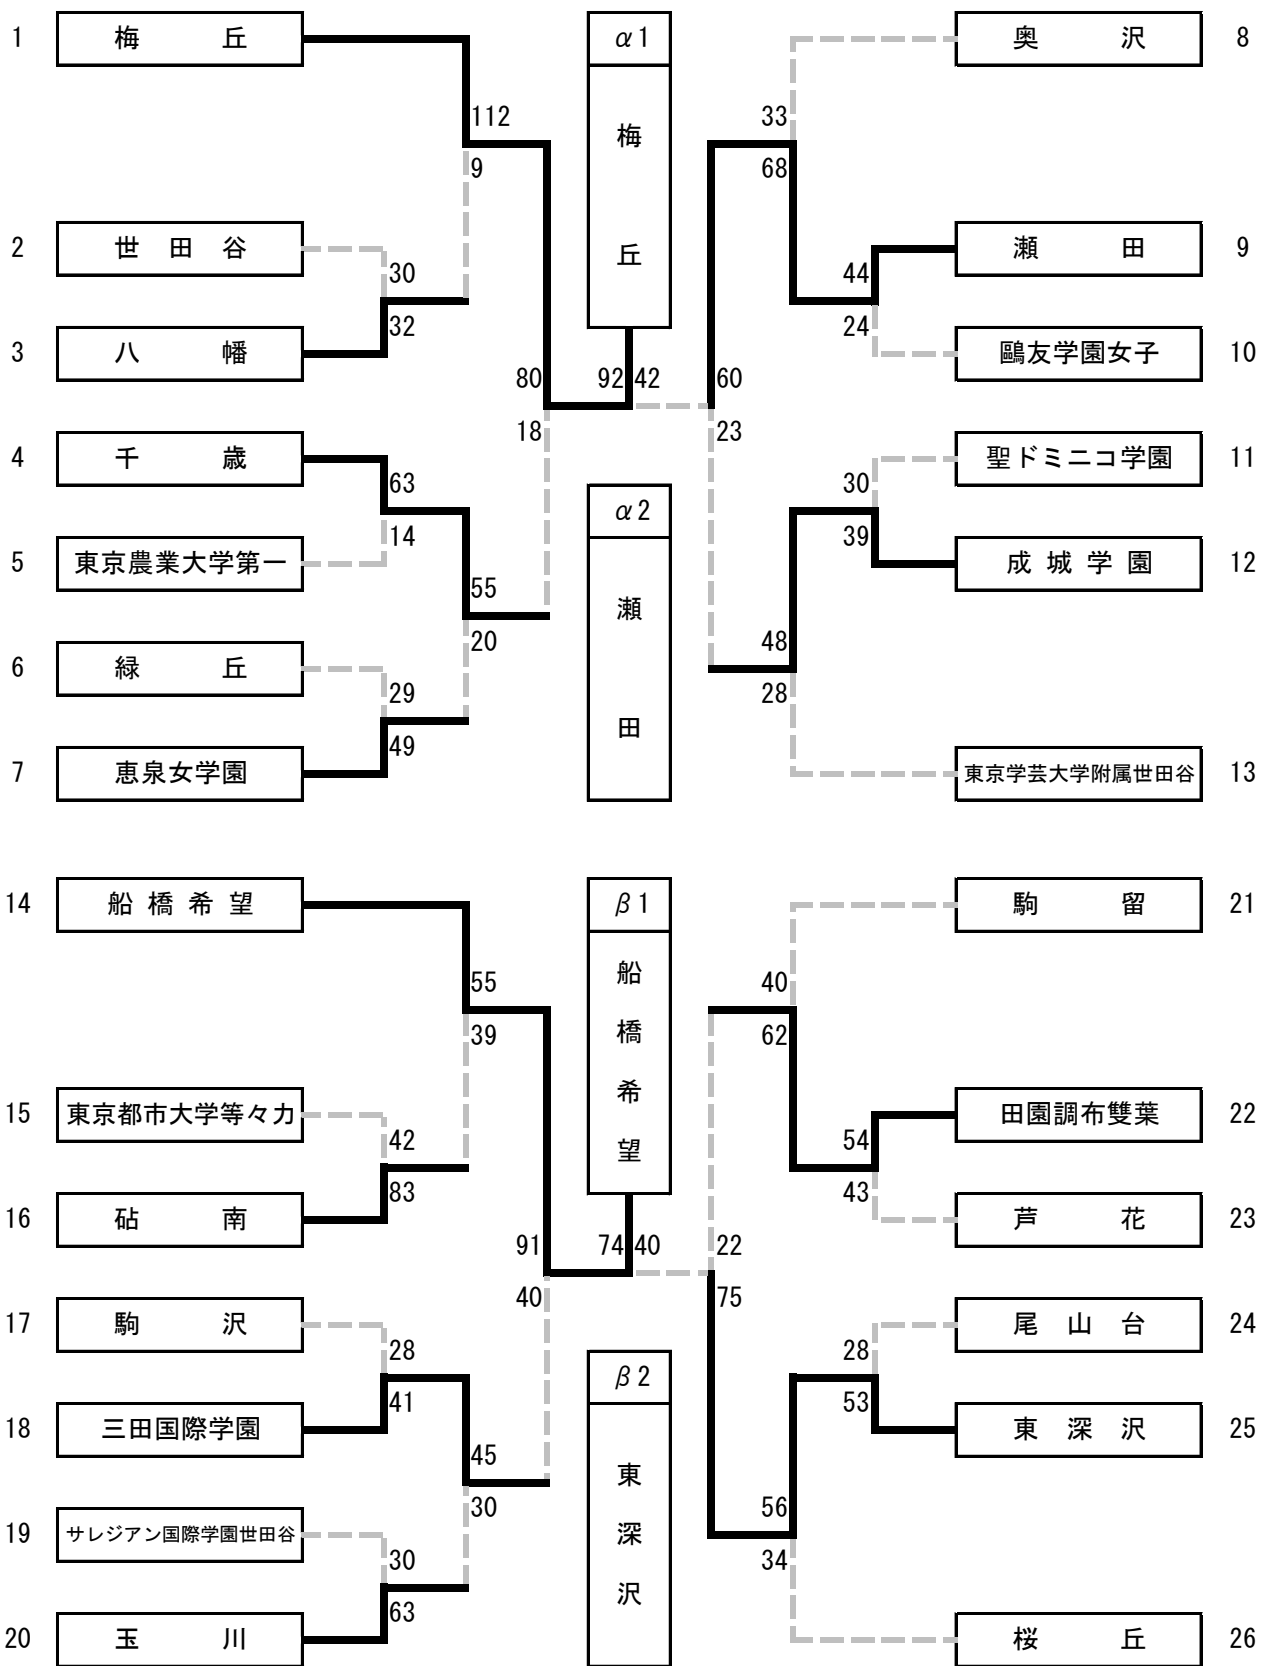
1 梅丘
112
9
2 世田谷
30
3 八幡
32
80
18
4 千歳
63
5 東京農業大学第一
14
55
20
6 緑丘
29
7 恵泉女学園
49

$\alpha$1
梅丘
92 42
$\alpha$2
瀬田

8 奥沢
33
68
9 瀬田
44
24
10 鷗友学園女子
60
23
11 聖ドミニコ学園
30
39
12 成城学園
48
28
13 東京学芸大学附属世田谷

14 船橋希望
55
39
15 東京都市大学等々力
42
16 砧南
83
91
40
17 駒沢
28
18 三田国際学園
41
45
30
19 サレジアン国際学園世田谷
30
20 玉川
63

$\beta$1
船橋希望
74 40
$\beta$2
東深沢

21 駒留
40
62
22 田園調布雙葉
54
43
23 芦花
22
75
24 尾山台
28
53
25 東深沢
56
34
26 桜丘